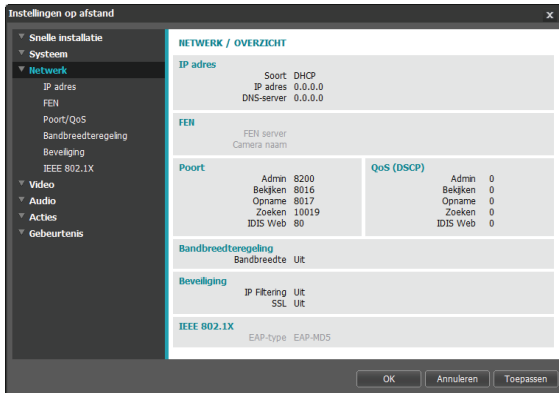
Instellingen op afstand

Snelle installatie
Systeem
Netwerk
IP adres
FEN
Poort/QoS
Bandbreedteregeling
Beveiliging
IEEE 802.1X
Video
Audio
Acties
Gebeurtenis

NETWERK / OVERZICHT

IP adres
Soort DHCP
IP adres 0.0.0.0
DNS-server 0.0.0.0

FEN
FEN server
Camera naam

Poort
Admin 8200
Bekijken 8016
Opname 8017
Zoeken 10019
IDIS Web 80

QoS (DSCP)
Admin 0
Bekijken 0
Opname 0
Zoeken 0
IDIS Web 0

Bandbreedteregeling
Bandbreedte Uit

Beveiliging
IP Filtering Uit
SSL Uit

IEEE 802.1X
EAP-type EAP-MD5

OK
Annuleren
Toepassen